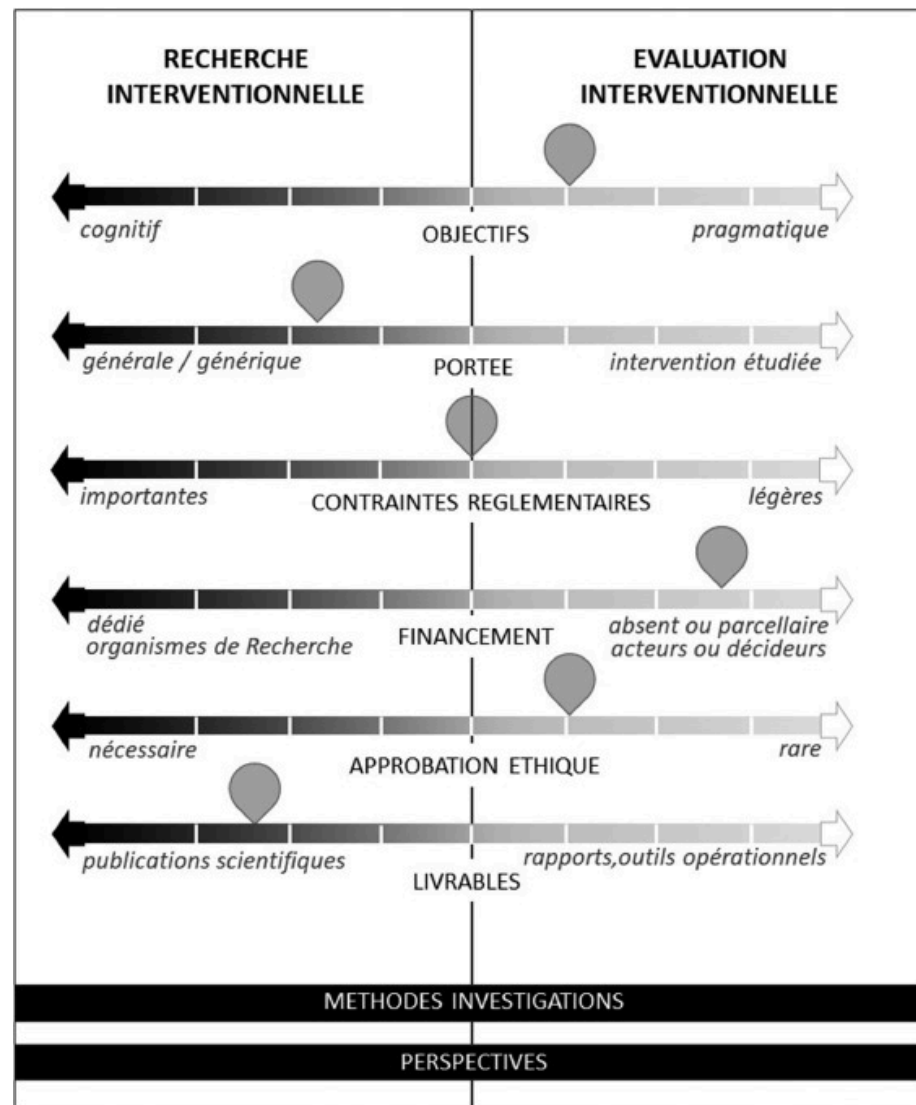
RECHERCHE INTERVENTIONNELLE

EVALUATION INTERVENTIONNELLE

cognitif

OBJECTIFS

pragmatique

générale / générique

PORTEE

intervention étudiée

importantes

CONTRAINTES REGLEMENTAIRES

légères

dédié organismes de Recherche

FINANCEMENT

absent ou parcellaire acteurs ou décideurs

nécessaire

APPROBATION ETHIQUE

rare

publications scientifiques

LIVRABLES

rapports,outils opérationnels

METHODES INVESTIGATIONS

PERSPECTIVES